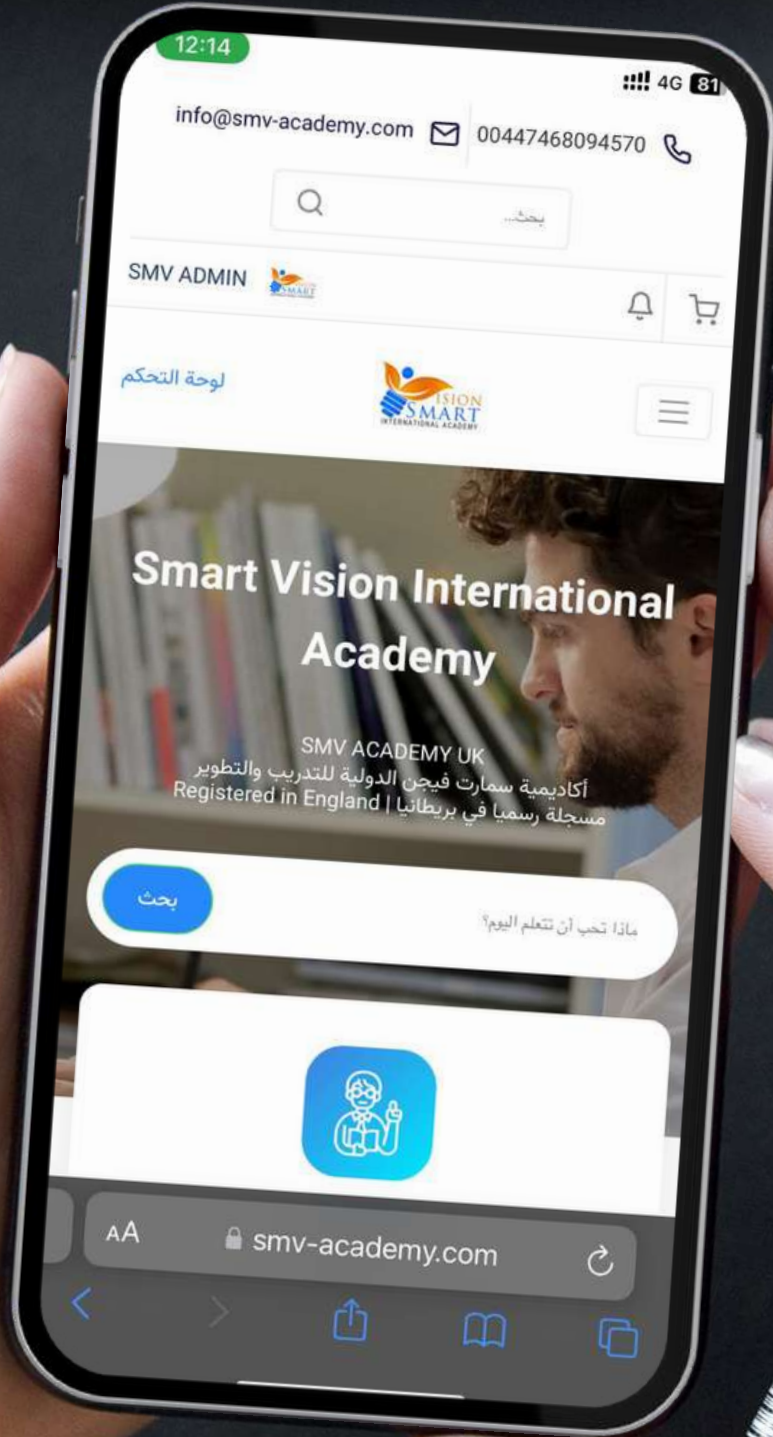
12:14
4G 81

info@smv-academy.com 00447468094570

بحث...

SMV ADMIN

لوحة التحكم

SMART VISION
INTERNATIONAL ACADEMY

Smart Vision International Academy

SMV ACADEMY UK
أكاديمية سمارت فيجن الدولية للتدريب والتطوير
Registered in England | مسجلة رسميا في بريطانيا

بحث
ماذا تحب أن تتعلم اليوم؟

AA smv-academy.com